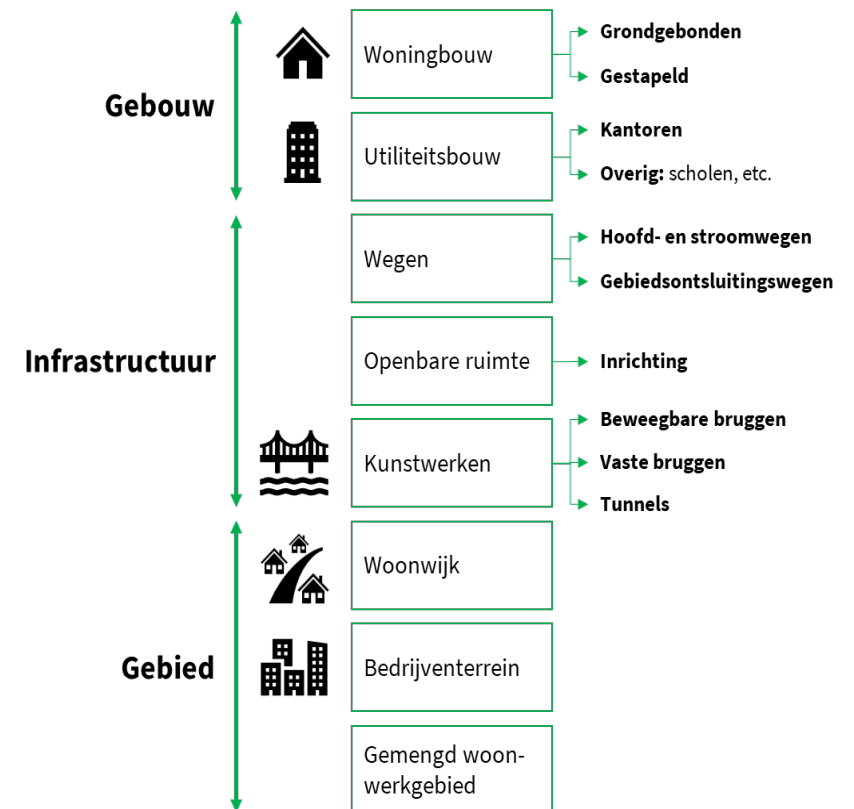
Gebouw

Woningbouw
Grondgebonden
Gestapeld

Utiliteitsbouw
Kantoren
Overig: scholen, etc.

Infrastructuur

Wegen
Hoofd- en stroomwegen
Gebiedsontsluitingswegen

Openbare ruimte
Inrichting

Kunstwerken
Beweegbare bruggen
Vaste bruggen
Tunnels

Gebied

Woonwijk

Bedrijventerrein

Gemengd woon-werkgebied